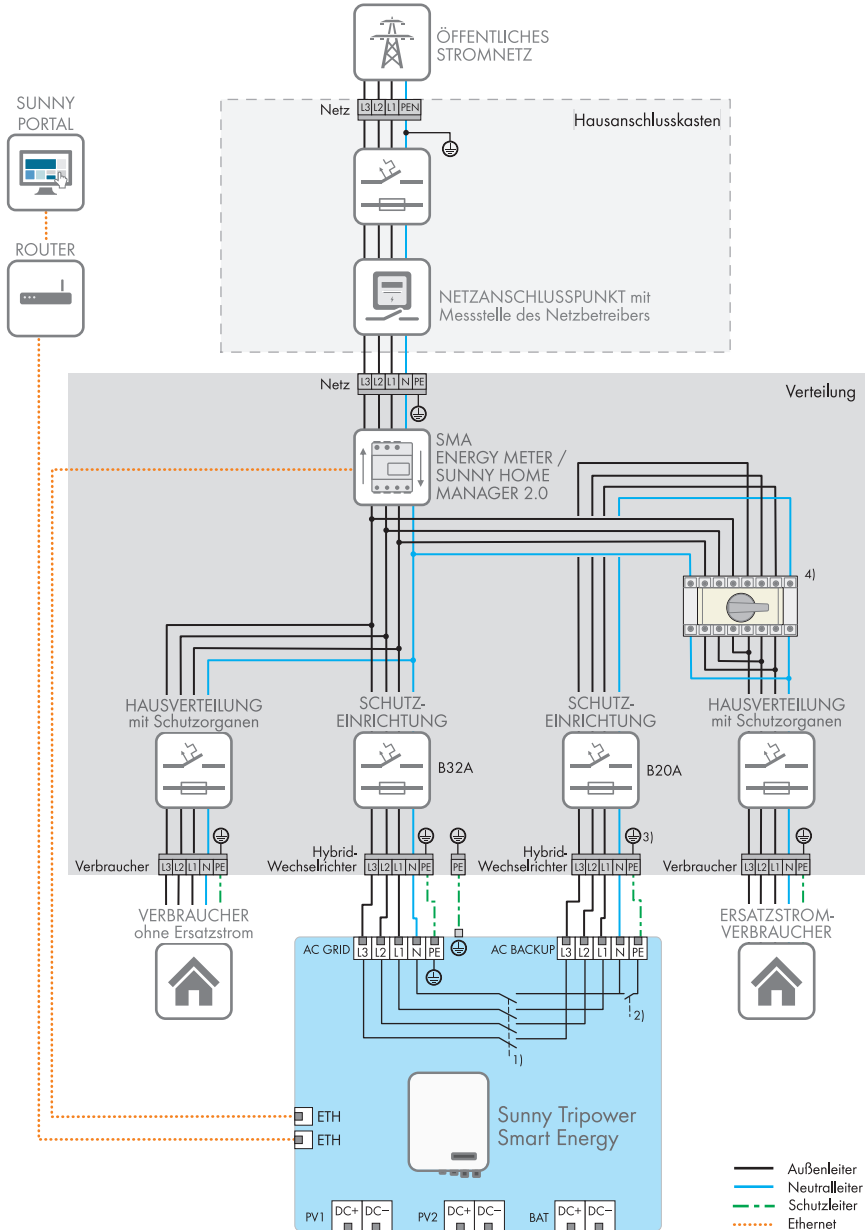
ÖFFENTLICHES STROMNETZ

SUNNY PORTAL

Netz L3 L2 L1 PEN

Hausanschlusskasten

ROUTER

NETZANSCHLUSSPUNKT mit Messstelle des Netzbetreibers

Verteilung

Netz L3 L2 L1 N PE

SMA ENERGY METER / SUNNY HOME MANAGER 2.0

4)

HAUSVERTEILUNG mit Schutzorganen

SCHUTZ-EINRICHTUNG

SCHUTZ-EINRICHTUNG

HAUSVERTEILUNG mit Schutzorganen

B32A

B20A

Verbraucher L3 L2 L1 N PE

Hybrid-Wechselrichter L3 L2 L1 N PE

PE

Hybrid-Wechselrichter L3 L2 L1 N PE

3)

Verbraucher L3 L2 L1 N PE

VERBRAUCHER ohne Ersatzstrom

ERSATZSTROM-VERBRAUCHER

AC GRID L3 L2 L1 N PE

AC BACKUP L3 L2 L1 N PE

2)

1)

ETH

ETH

Sunny Tripower Smart Energy

PV1 DC+ DC−

PV2 DC+ DC−

BAT DC+ DC−

Außenleiter
Neutralleiter
Schutzleiter
Ethernet